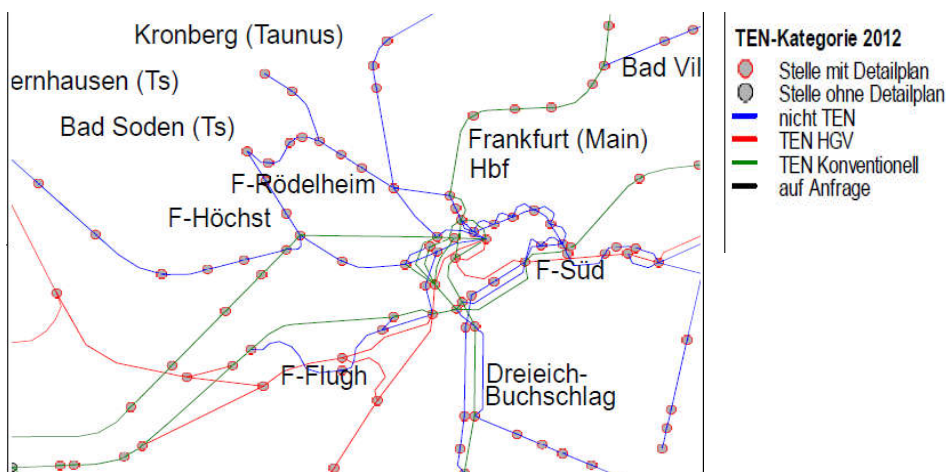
Kronberg (Taunus)
ernhausen (Ts)
Bad Soden (Ts)
F-Rödelheim
F-Höchst
Frankfurt (Main) Hbf
Bad Vil
F-Süd
F-Flugh
Dreieich-Buchschlag

TEN-Kategorie 2012
Stelle mit Detailplan
Stelle ohne Detailplan
nicht TEN
TEN HGV
TEN Konventionell
auf Anfrage